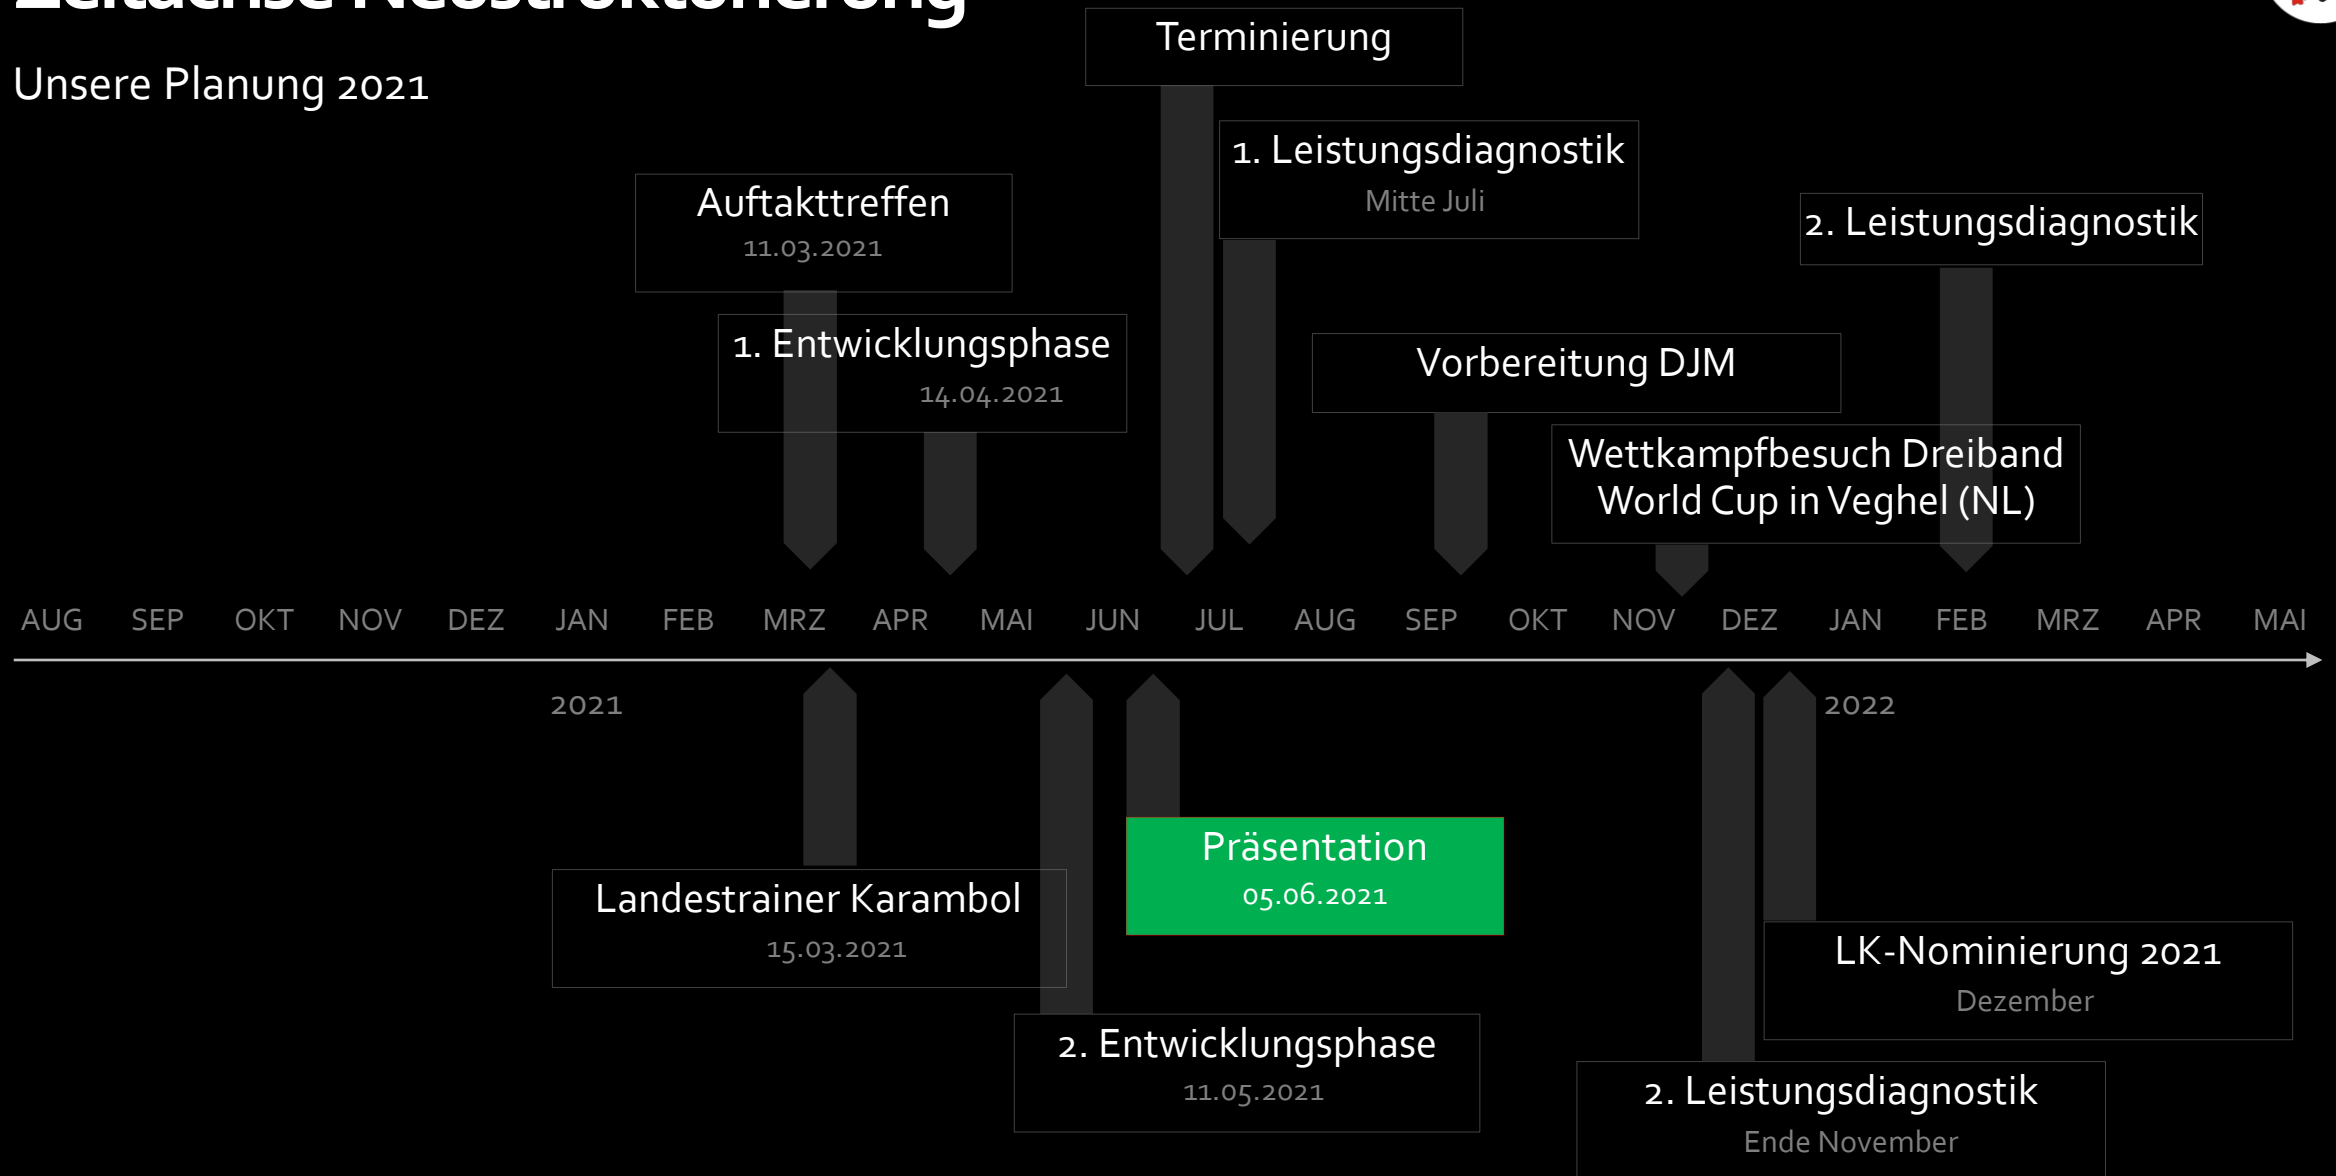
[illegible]

Unsere Planung 2021

Terminierung

1. Leistungsdiagnostik
Mitte Juli

Auftakttreffen
11.03.2021

2. Leistungsdiagnostik

1. Entwicklungsphase
14.04.2021

Vorbereitung DJM

Wettkampfbesuch Dreiband World Cup in Veghel (NL)

AUG SEP OKT NOV DEZ JAN FEB MRZ APR MAI JUN JUL AUG SEP OKT NOV DEZ JAN FEB MRZ APR MAI

2021

2022

Präsentation
05.06.2021

Landestrainer Karambol
15.03.2021

LK-Nominierung 2021
Dezember

2. Entwicklungsphase
11.05.2021

2. Leistungsdiagnostik
Ende November